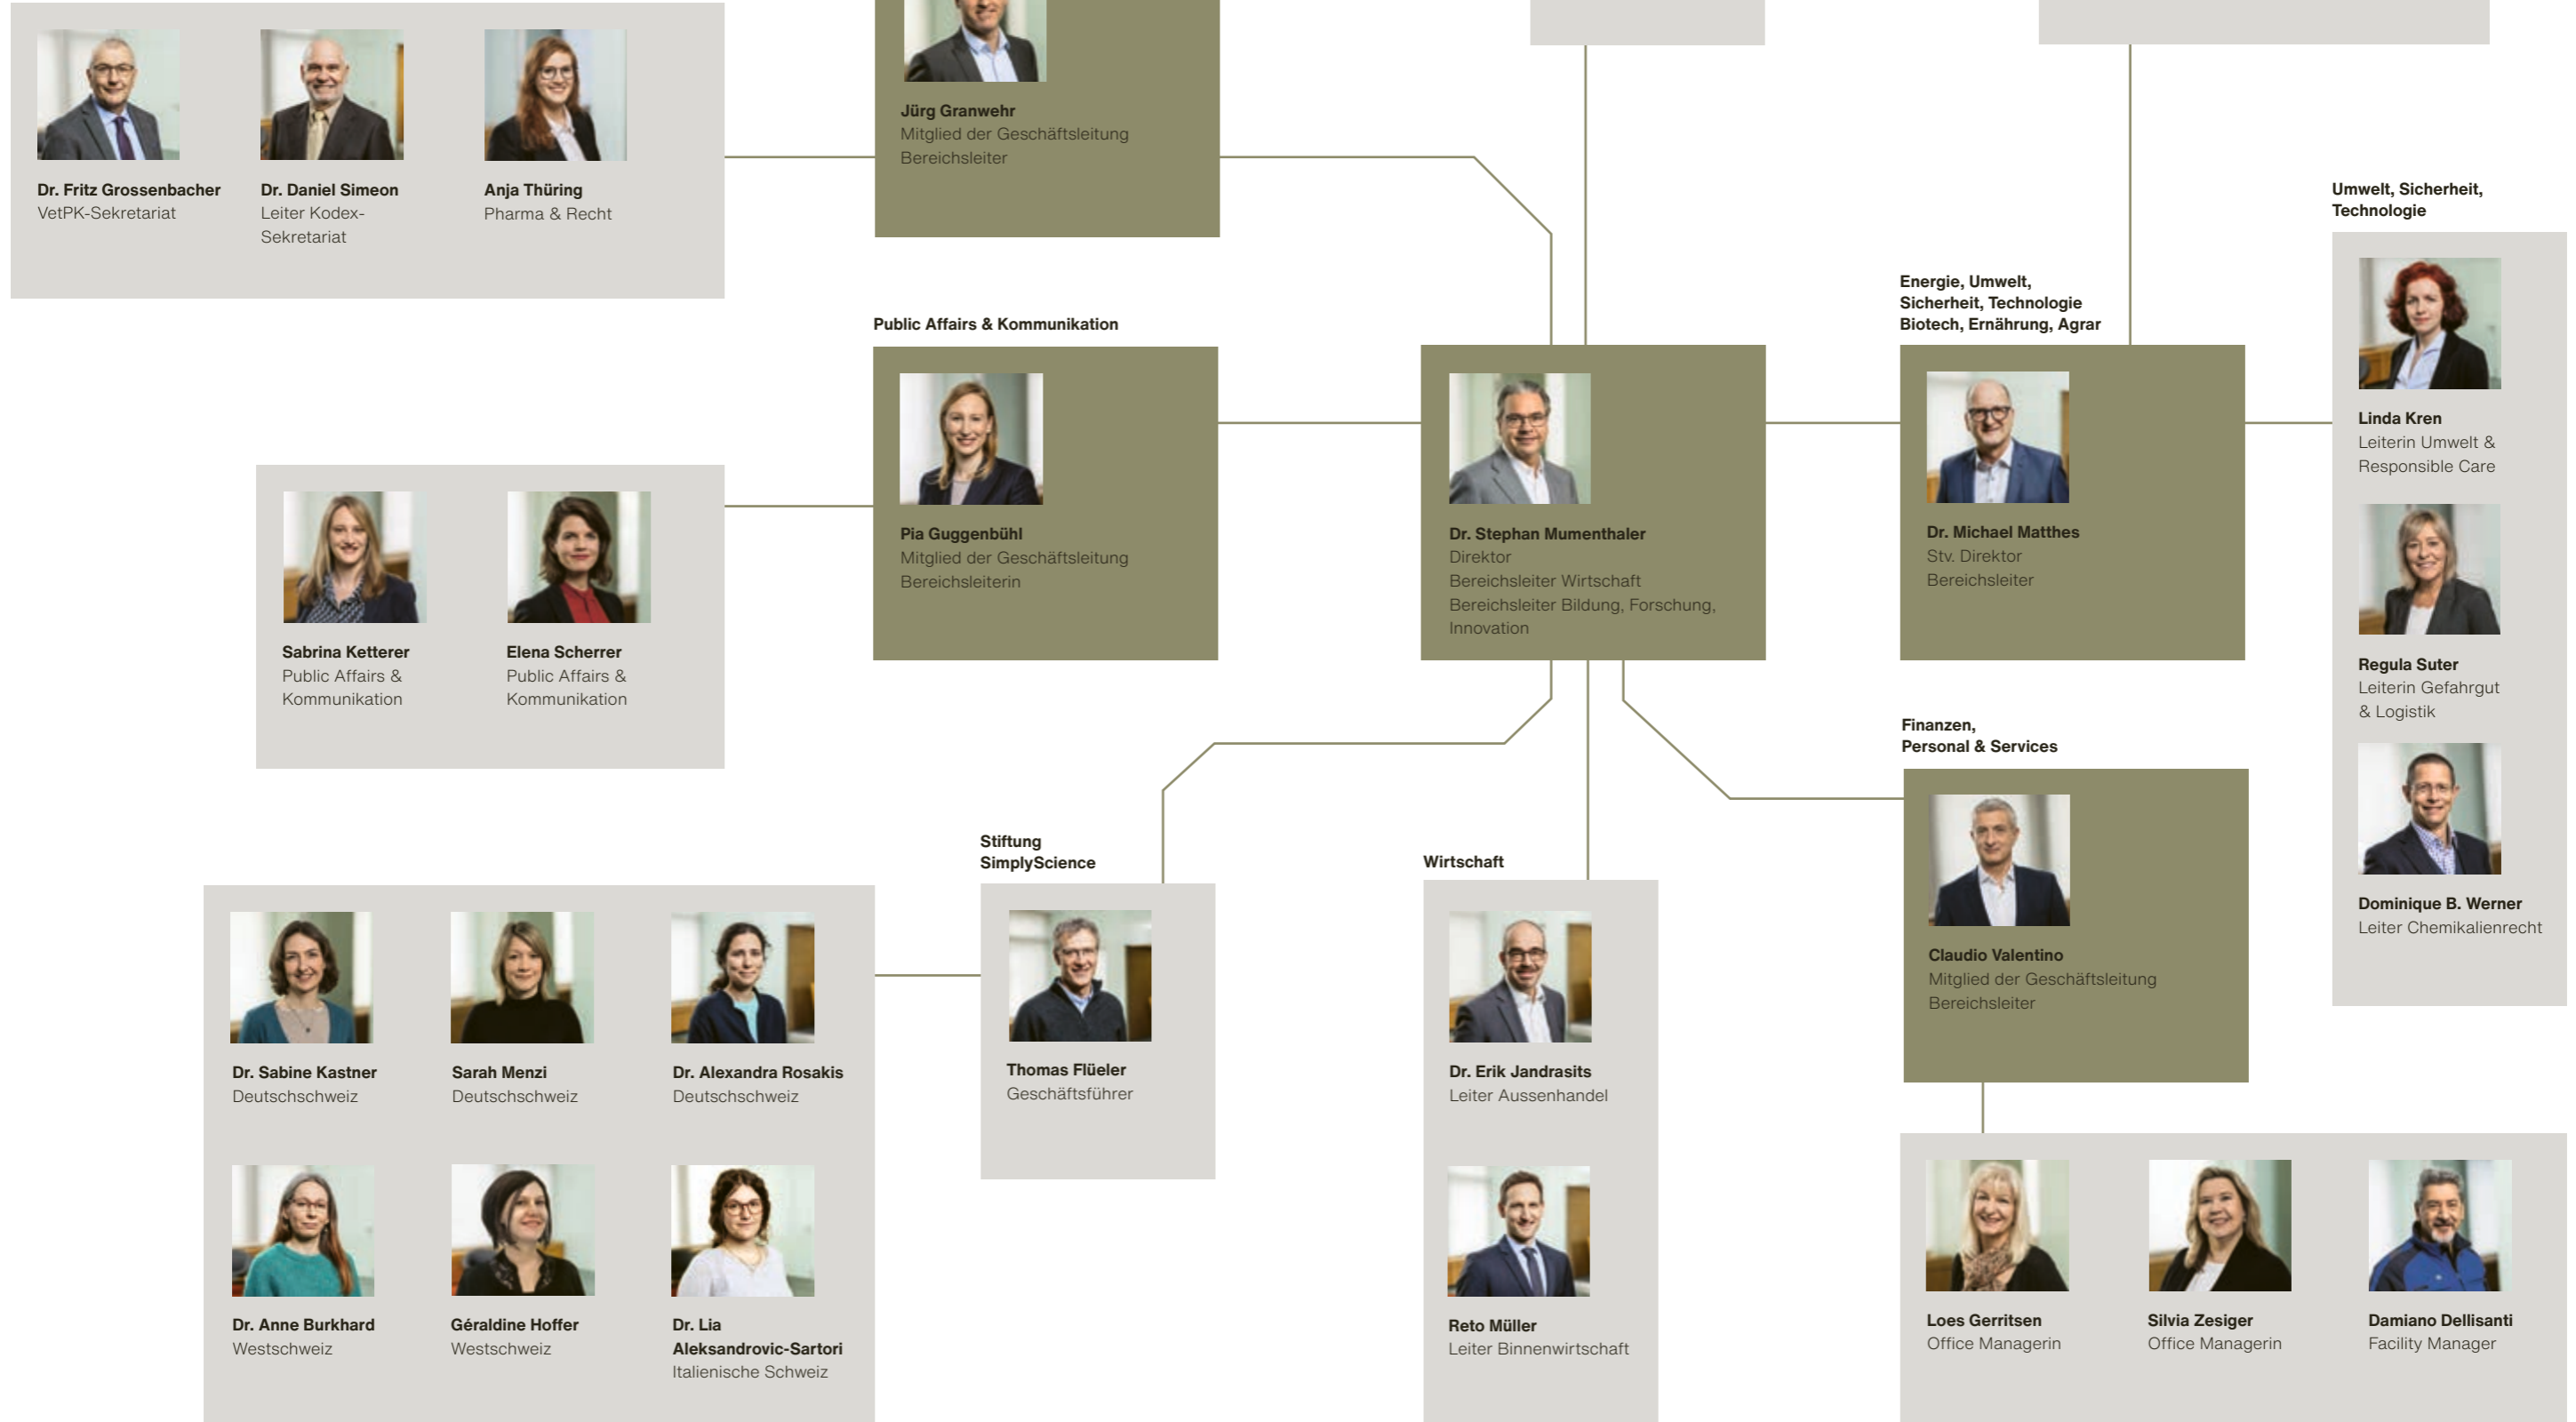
Dr. Fritz Grossenbacher
VetPK-Sekretariat

Dr. Daniel Simeon
Leiter Kodex-Sekretariat

Anja Thüring
Pharma & Recht

Jürg Granwehr
Mitglied der Geschäftsleitung
Bereichsleiter

Umwelt, Sicherheit, Technologie

Energie, Umwelt, Sicherheit, Technologie Biotech, Ernährung, Agrar

Public Affairs & Kommunikation

Pia Guggenbühl
Mitglied der Geschäftsleitung
Bereichsleiterin

Dr. Stephan Mumenthaler
Direktor
Bereichsleiter Wirtschaft
Bereichsleiter Bildung, Forschung, Innovation

Dr. Michael Matthes
Stv. Direktor
Bereichsleiter

Linda Kren
Leiterin Umwelt & Responsible Care

Regula Suter
Leiterin Gefahrgut & Logistik

Dominique B. Werner
Leiter Chemikalienrecht

Sabrina Ketterer
Public Affairs & Kommunikation

Elena Scherrer
Public Affairs & Kommunikation

Finanzen, Personal & Services

Claudio Valentino
Mitglied der Geschäftsleitung
Bereichsleiter

Stiftung SimplyScience

Thomas Flüeler
Geschäftsführer

Wirtschaft

Dr. Erik Jandrasits
Leiter Aussenhandel

Reto Müller
Leiter Binnenwirtschaft

Dr. Sabine Kastner
Deutschschweiz

Sarah Menzi
Deutschschweiz

Dr. Alexandra Rosakis
Deutschschweiz

Dr. Anne Burkhard
Westschweiz

Géraldine Hoffer
Westschweiz

Dr. Lia Aleksandrovic-Sartori
Italienische Schweiz

Loes Gerritsen
Office Managerin

Silvia Zesiger
Office Managerin

Damiano Dellisanti
Facility Manager